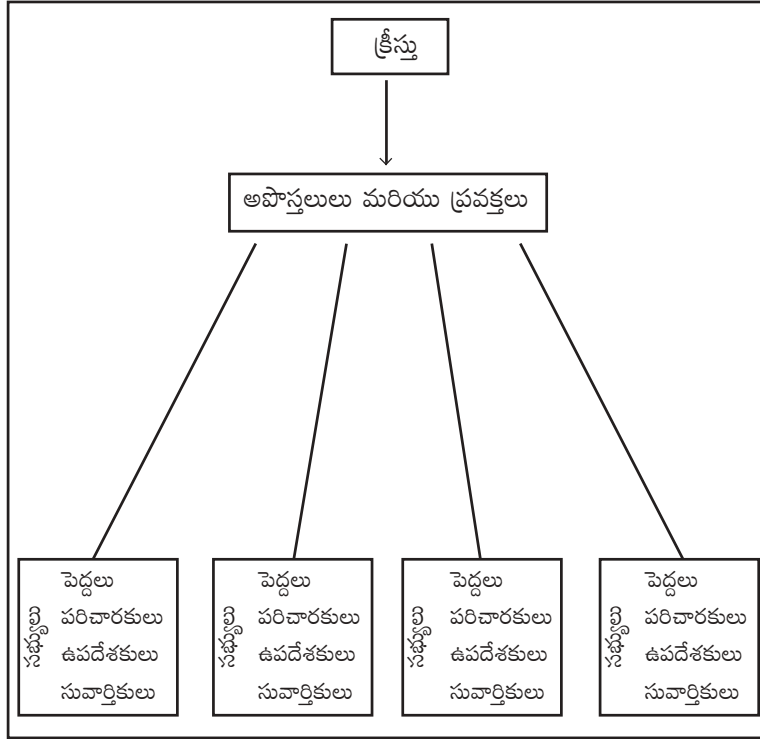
క్రీస్తు

అపొస్తలులు మరియు ప్రవక్తలు

సభ్యులు
పెద్దలు
పరిచారకులు
ఉపదేశకులు
సువార్తికులు

సభ్యులు
పెద్దలు
పరిచారకులు
ఉపదేశకులు
సువార్తికులు

సభ్యులు
పెద్దలు
పరిచారకులు
ఉపదేశకులు
సువార్తికులు

సభ్యులు
పెద్దలు
పరిచారకులు
ఉపదేశకులు
సువార్తికులు